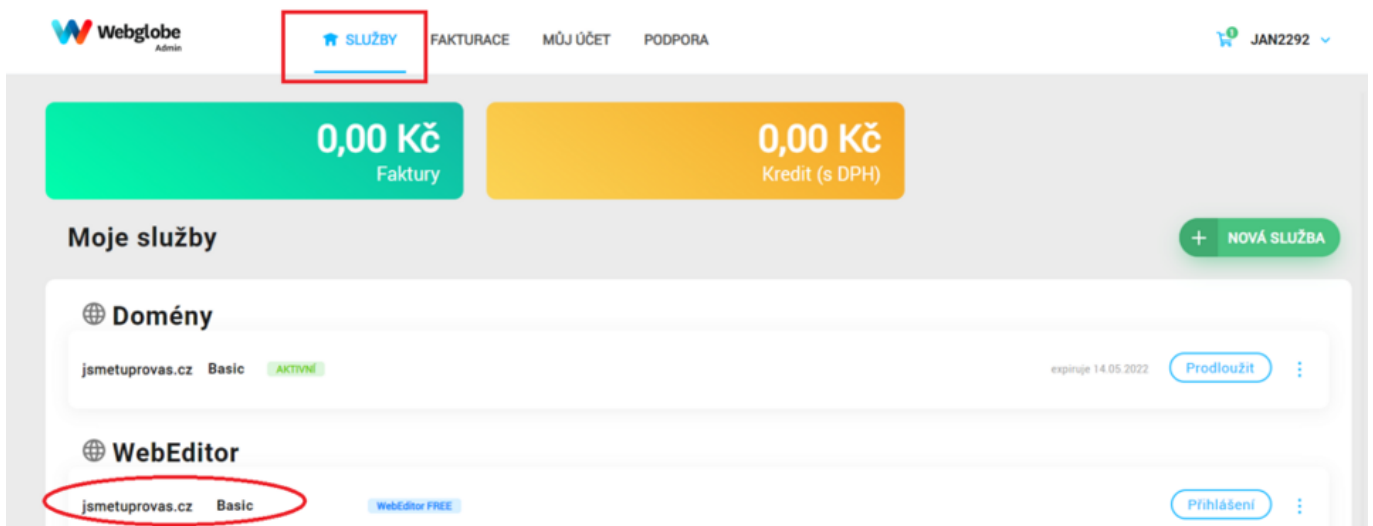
Webglobe
Admin

SLUŽBY FAKTURACE MŮJ ÚČET PODPORA

0 JAN2292

0,00 Kč
Faktury

0,00 Kč
Kredit (s DPH)

Moje služby

+ NOVÁ SLUŽBA

Domény

jsmetuprovas.cz Basic AKTIVNÍ expiruje 14.05.2022 Prodloužit

WebEditor

jsmetuprovas.cz Basic WebEditor FREE Přihlášení